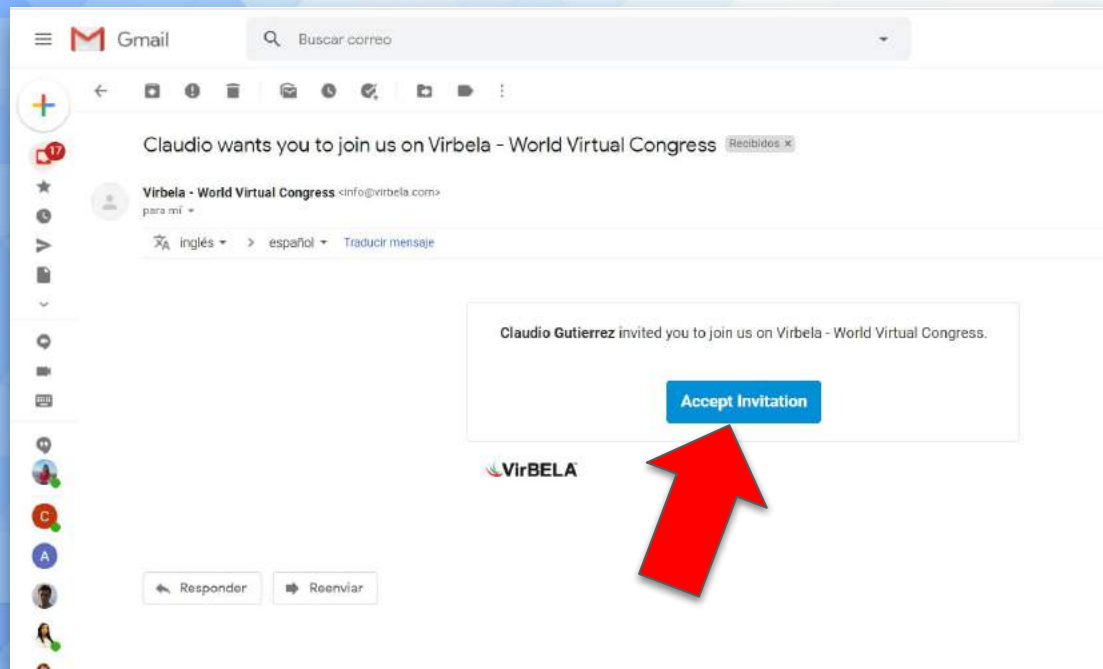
Gmail

Buscar correo

17

Claudio wants you to join us on Virbela - World Virtual Congress Recibidos ×

Virbela - World Virtual Congress <info@virbela.com>
para mí

inglés > español Traducir mensaje

Claudio Gutierrez invited you to join us on Virbela - World Virtual Congress.

Accept Invitation

VirBELA

C

A

Responder

Reenviar